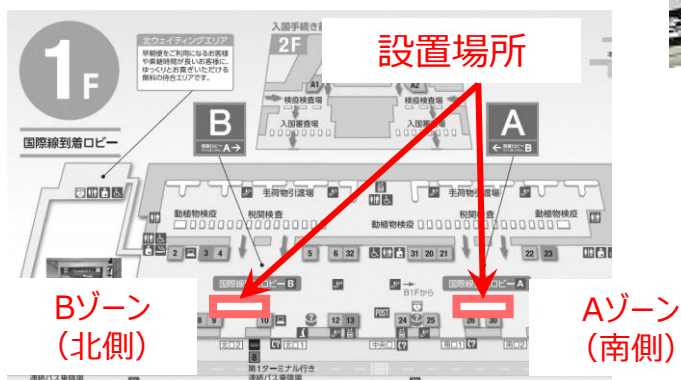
1F

国際線到着ロビー

北ウェイティングエリア

早朝便をご利用になるお客様や乗継時間が長いお客様に、ゆっくりとお寛ぎいただける無料の待合エリアです。

入国手続き

2F

設置場所

A1

A2

検疫検査場

入国審査場

B

A

手荷物引渡場

動植物検疫

税関検査

2

3

4

5

6

32

31

20

21

22

23

国際線到着ロビー B

国際線到着ロビー A

B1Fから

8

9

10

12

13

24

25

26

30

POST

第1ターミナル行き

連絡バス乗降場

Bゾーン
（北側）

Aゾーン
（南側）